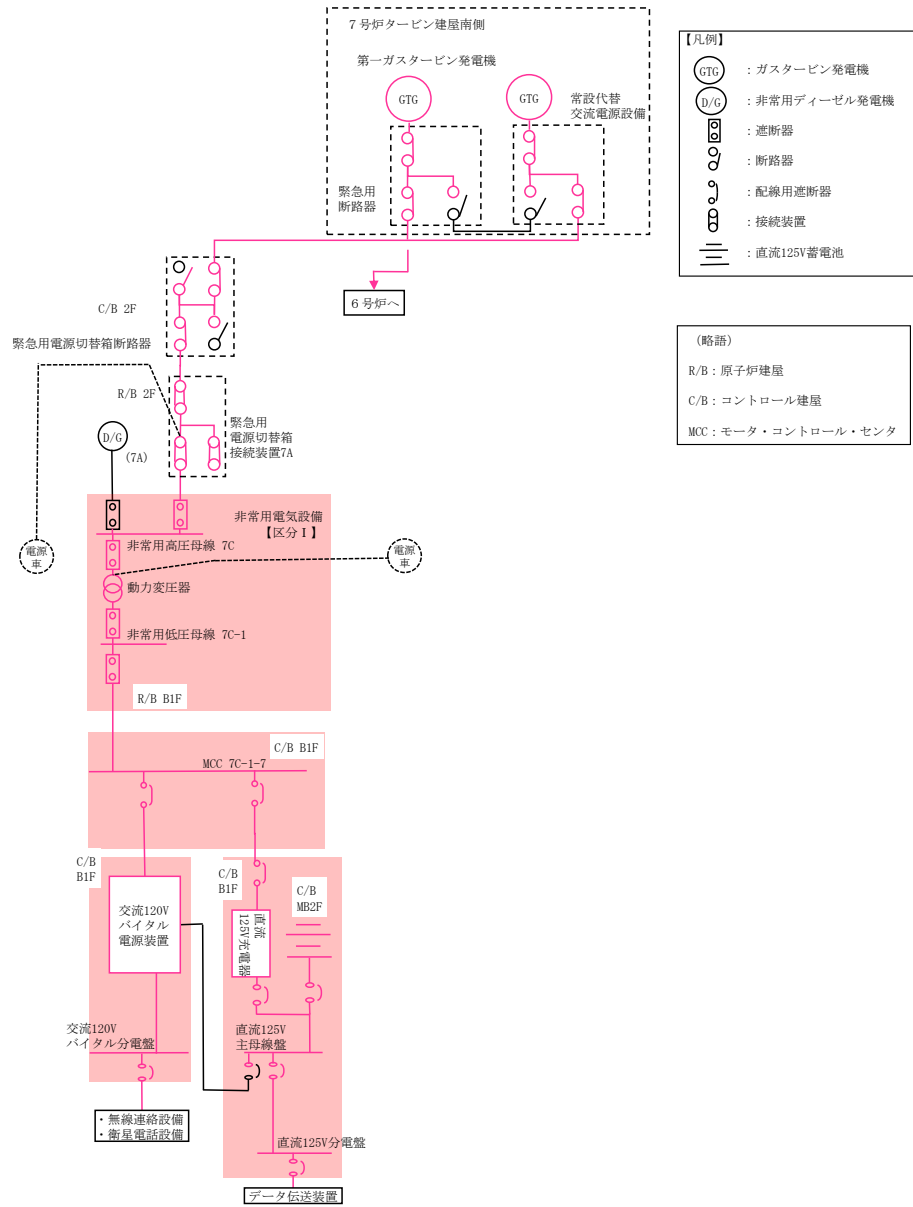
７号炉タービン建屋南側

第一ガスタービン発電機

GTG

GTG

常設代替
交流電源設備

緊急用
断路器

６号炉へ

C/B 2F

緊急用電源切替箱断路器

R/B 2F

緊急用
電源切替箱
接続装置7A

D/G

(7A)

電源
車

電源
車

非常用電気設備
【区分Ⅰ】

非常用高圧母線 7C

動力変圧器

非常用低圧母線 7C-1

R/B B1F

C/B B1F

MCC 7C-1-7

C/B
B1F

C/B
B1F

C/B
MB2F

交流120V
バイタル
電源装置

直流
125V充電器

交流120V
バイタル分電盤

直流125V
主母線盤

・無線連絡設備
・衛星電話設備

直流125V分電盤

データ伝送装置

【凡例】

GTG ：ガスタービン発電機

D/G ：非常用ディーゼル発電機

：遮断器

：断路器

：配線用遮断器

：接続装置

：直流125V蓄電池

（略語）

R/B：原子炉建屋

C/B：コントロール建屋

MCC：モータ・コントロール・センタ